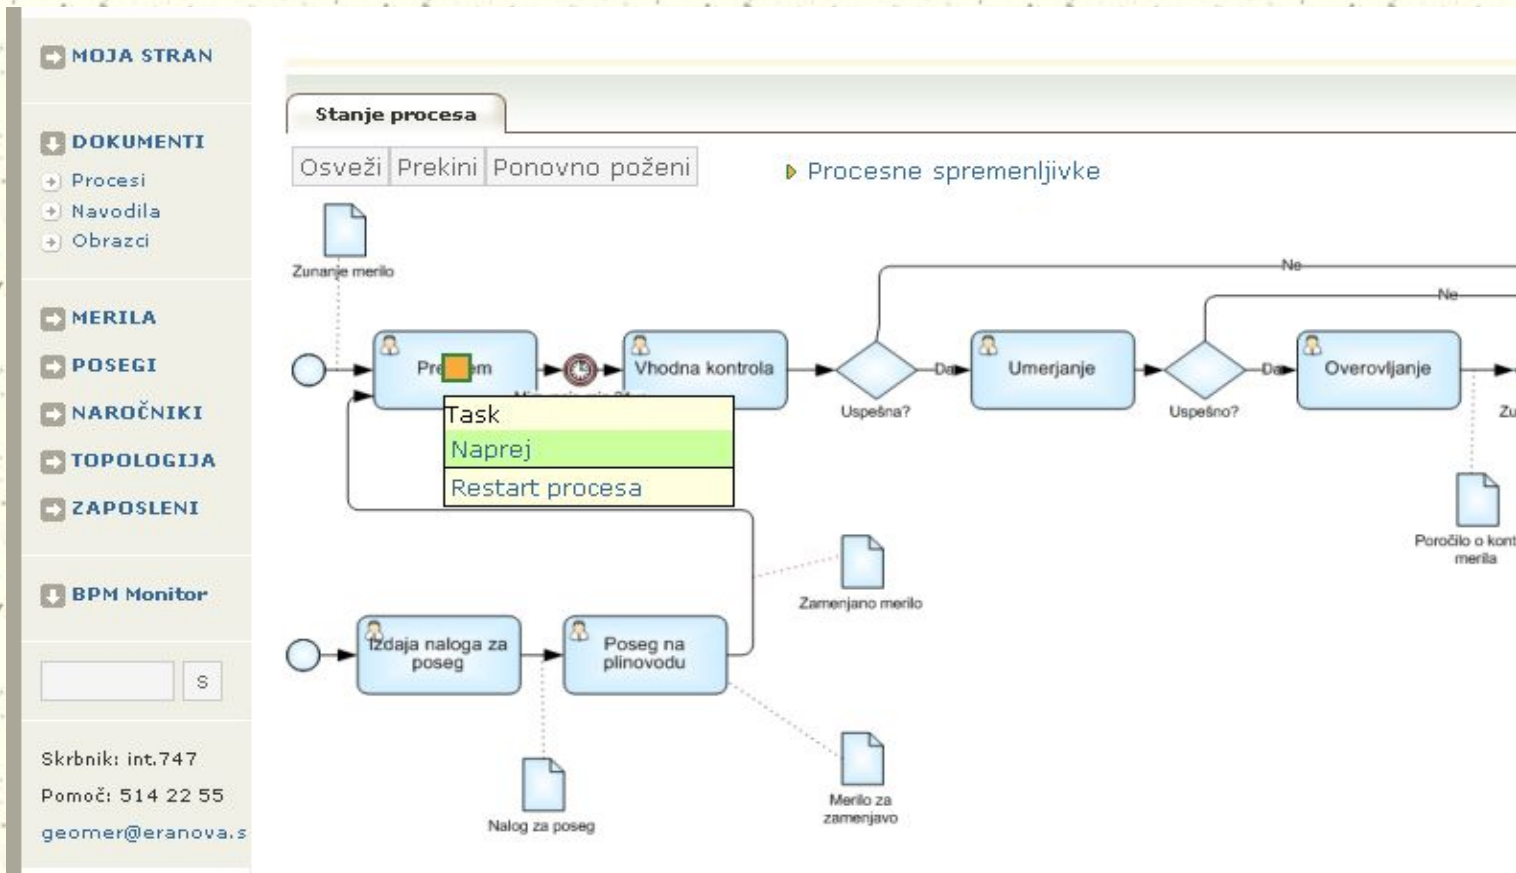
MOJA STRAN

DOKUMENTI
Procesi
Navodila
Obrazci

MERILA
POSEGI
NAROČNIKI
TOPOLOGIJA
ZAPOSLENI

BPM Monitor

S

Skrbnik: int.747
Pomoč: 514 22 55
geomer@eranova.s

Stanje procesa

Osveži Prekini Ponovno poženi

Procesne spremenljivke

Zunanje merilo

Pre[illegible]m

Vhodna kontrola

Uspešna?

Da

Umerjanje

Uspešno?

Da

Overovljanje

Zu

Ne

Ne

Task
Naprej
Restart procesa

Poročilo o kont merila

Zamenjano merilo

Izdaja naloga za poseg

Poseg na plinovodu

Nalog za poseg

Merilo za zamenjavo